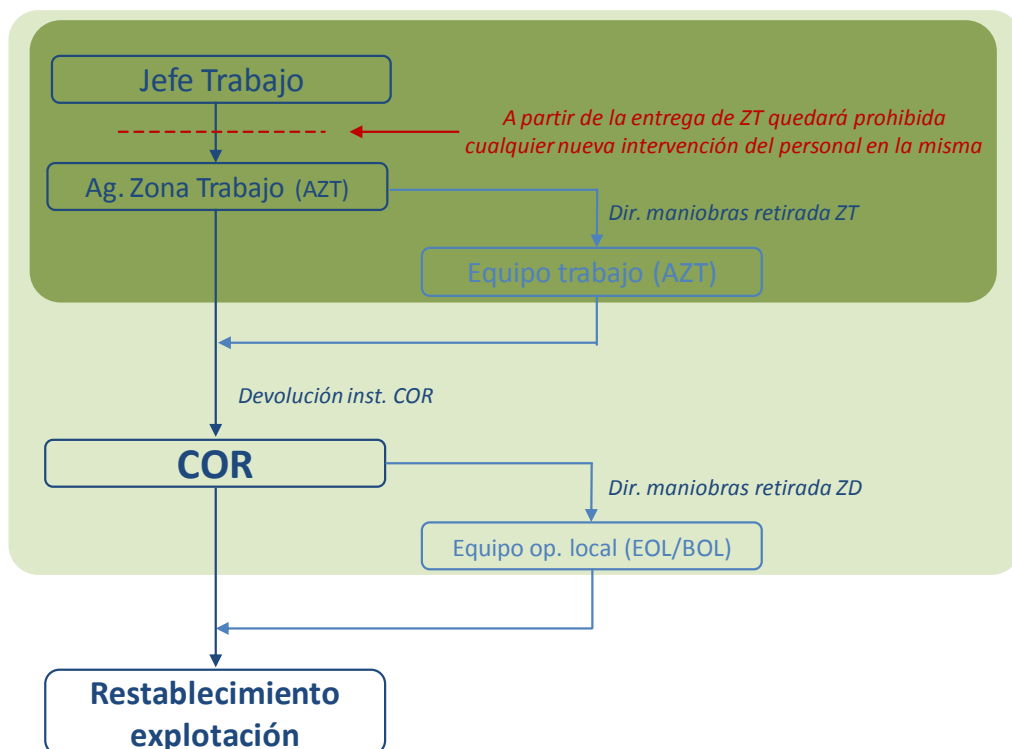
Jefe Trabajo

A partir de la entrega de ZT quedará prohibida cualquier nueva intervención del personal en la misma

Ag. Zona Trabajo (AZT)

Dir. maniobras retirada ZT

Equipo trabajo (AZT)

Devolución inst. COR

COR

Dir. maniobras retirada ZD

Equipo op. local (EOL/BOL)

Restablecimiento explotación